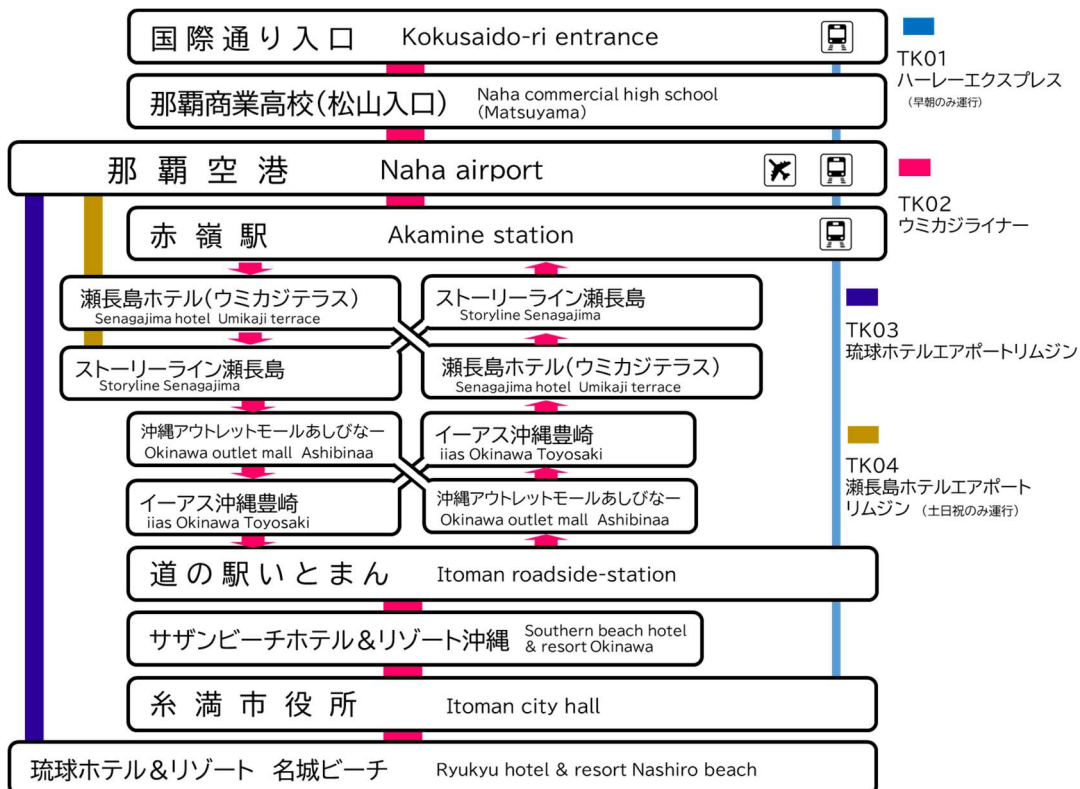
国際通り入口 Kokusaido-ri entrance

TK01
ハーレーエクスプレス
(早朝のみ運行)

那覇商業高校(松山入口) Naha commercial high school (Matsuyama)

那覇空港 Naha airport

TK02
ウミカジライナー

赤嶺駅 Akamine station

瀬長島ホテル(ウミカジテラス) Senagajima hotel Umikaji terrace

ストーリーライン瀬長島 Storyline Senagajima

TK03
琉球ホテルエアポートリムジン

ストーリーライン瀬長島 Storyline Senagajima

瀬長島ホテル(ウミカジテラス) Senagajima hotel Umikaji terrace

沖縄アウトレットモールあしびなー Okinawa outlet mall Ashibinaa

イーアス沖縄豊崎 iias Okinawa Toyosaki

TK04
瀬長島ホテルエアポートリムジン (土日祝のみ運行)

イーアス沖縄豊崎 iias Okinawa Toyosaki

沖縄アウトレットモールあしびなー Okinawa outlet mall Ashibinaa

道の駅いとまん Itoman roadside-station

サザンビーチホテル&リゾート沖縄 Southern beach hotel & resort Okinawa

糸満市役所 Itoman city hall

琉球ホテル&リゾート 名城ビーチ Ryukyu hotel & resort Nashiro beach